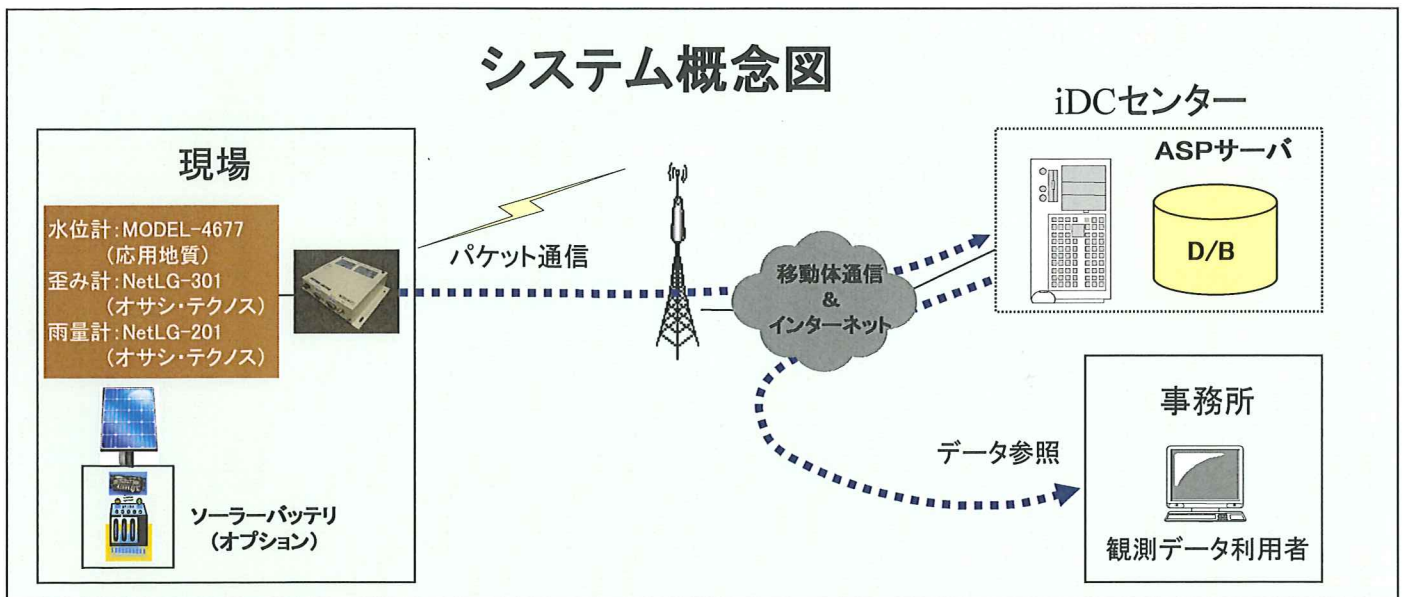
システム概念図

現場

水位計:MODEL-4677
(応用地質)
歪み計:NetLG-301
(オサシ・テクノス)
雨量計:NetLG-201
(オサシ・テクノス)

ソーラーバッテリ
(オプション)

パケット通信

移動体通信
&
インターネット

iDCセンター

ASPサーバ

D/B

データ参照

事務所

観測データ利用者